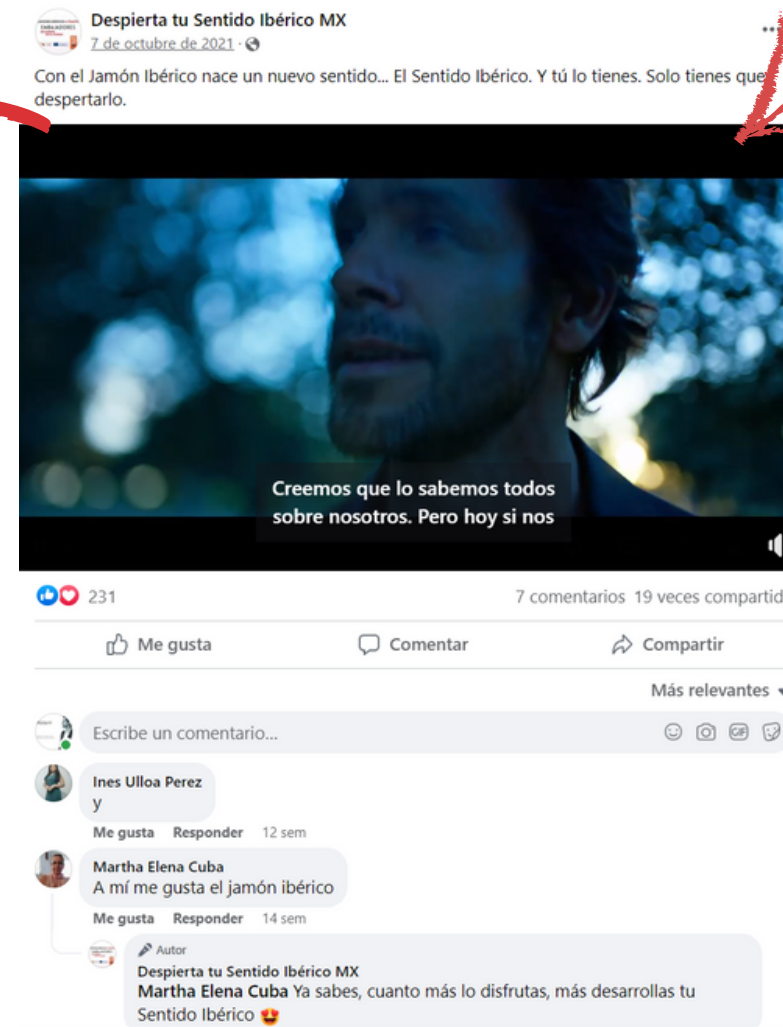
Despierta tu Sentido Ibérico MX
7 de octubre de 2021 ·

Con el Jamón Ibérico nace un nuevo sentido... El Sentido Ibérico. Y tú lo tienes. Solo tienes que despertarlo.

Creemos que lo sabemos todos sobre nosotros. Pero hoy si nos

231

7 comentarios 19 veces compartid

Me gusta

Comentar

Compartir

Más relevantes

Escribe un comentario...

Ines Ulloa Perez
y

Me gusta Responder 12 sem

Martha Elena Cuba
A mí me gusta el jamón ibérico

Me gusta Responder 14 sem

Autor
Despierta tu Sentido Ibérico MX
Martha Elena Cuba Ya sabes, cuanto más lo disfrutas, más desarrollas tu Sentido Ibérico 😍